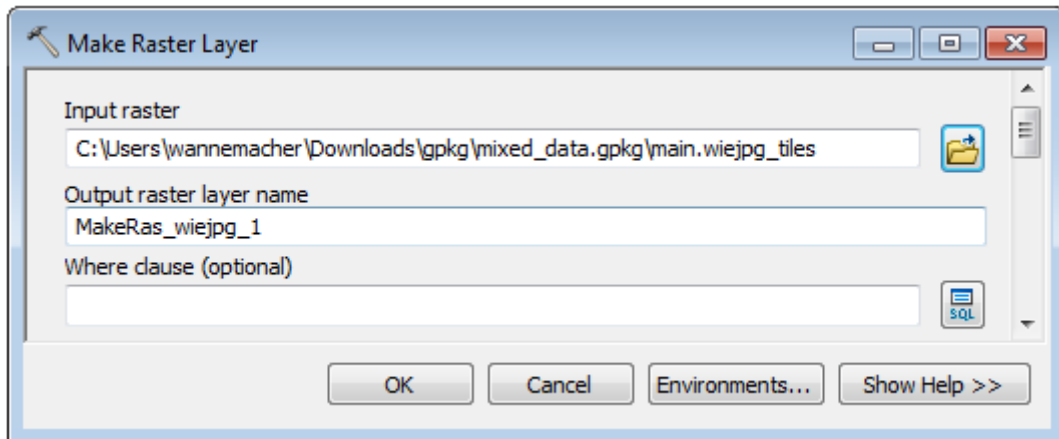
Make Raster Layer

Input raster
C:\Users\wannemacher\Downloads\gpkg\mixed_data.gpkg\main.wiejpg_tiles

Output raster layer name
MakeRas_wiejpg_1

Where clause (optional)

SQL

OK Cancel Environments... Show Help >>